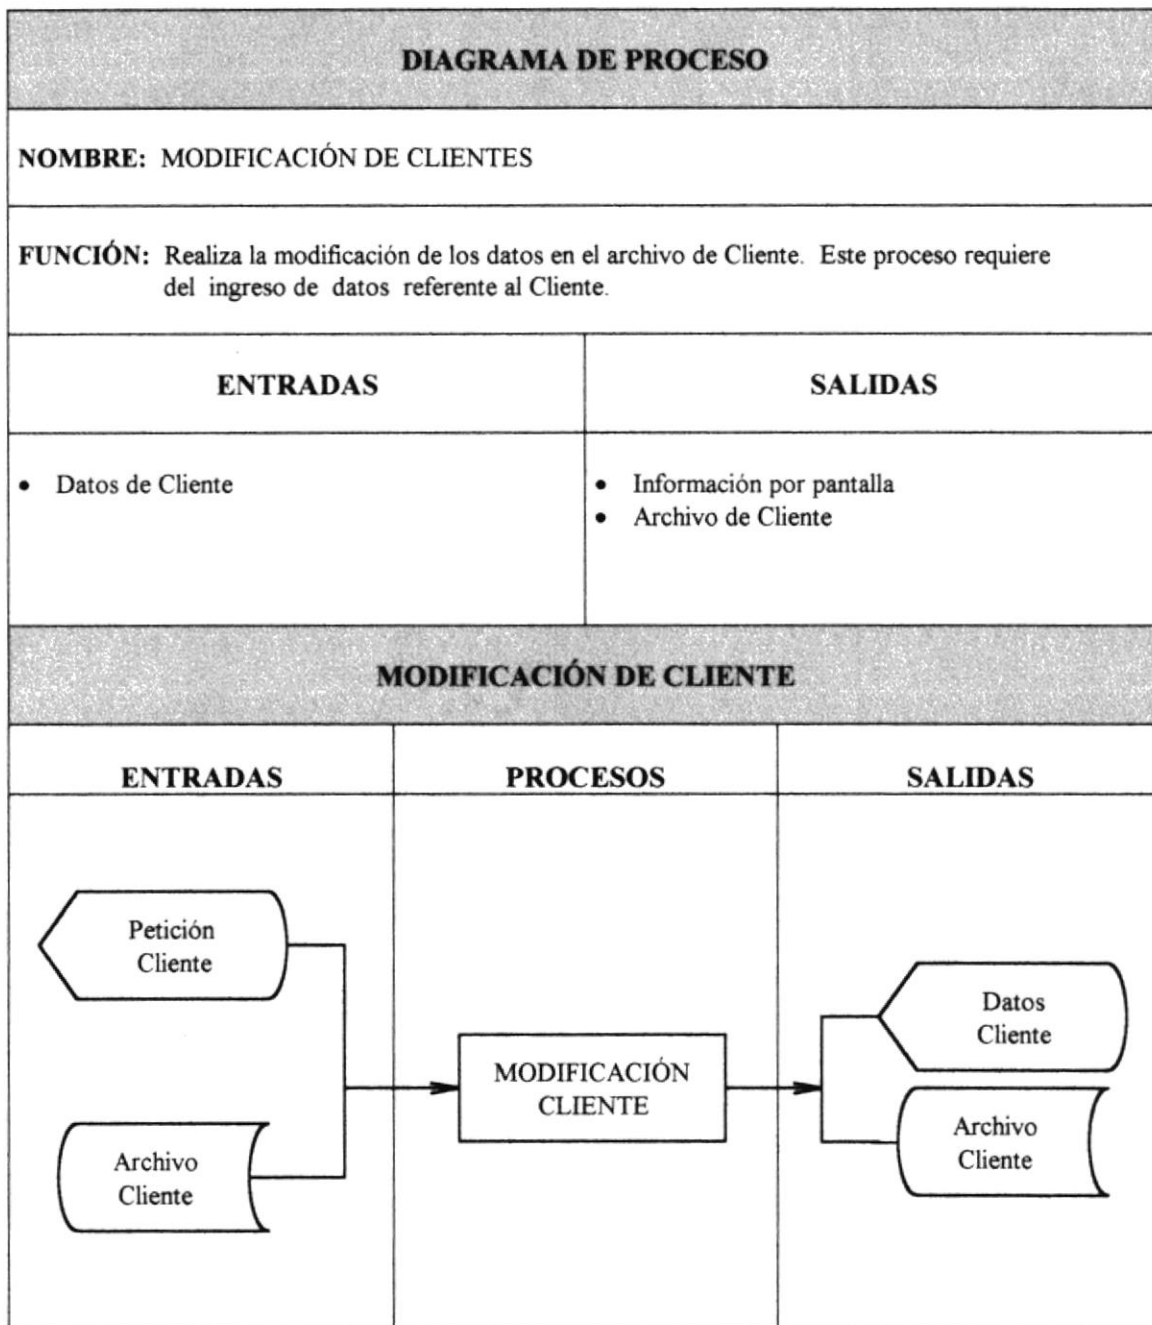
DIAGRAMA DE PROCESO

NOMBRE: MODIFICACIÓN DE CLIENTES

FUNCIÓN: Realiza la modificación de los datos en el archivo de Cliente. Este proceso requiere del ingreso de datos referente al Cliente.

| ENTRADAS | SALIDAS |
|---|---|
| • Datos de Cliente | • Información por pantalla<br>• Archivo de Cliente |

MODIFICACIÓN DE CLIENTE

| ENTRADAS | PROCESOS | SALIDAS |
|---|---|---|

Petición Cliente

Archivo Cliente

MODIFICACIÓN CLIENTE

Datos Cliente

Archivo Cliente